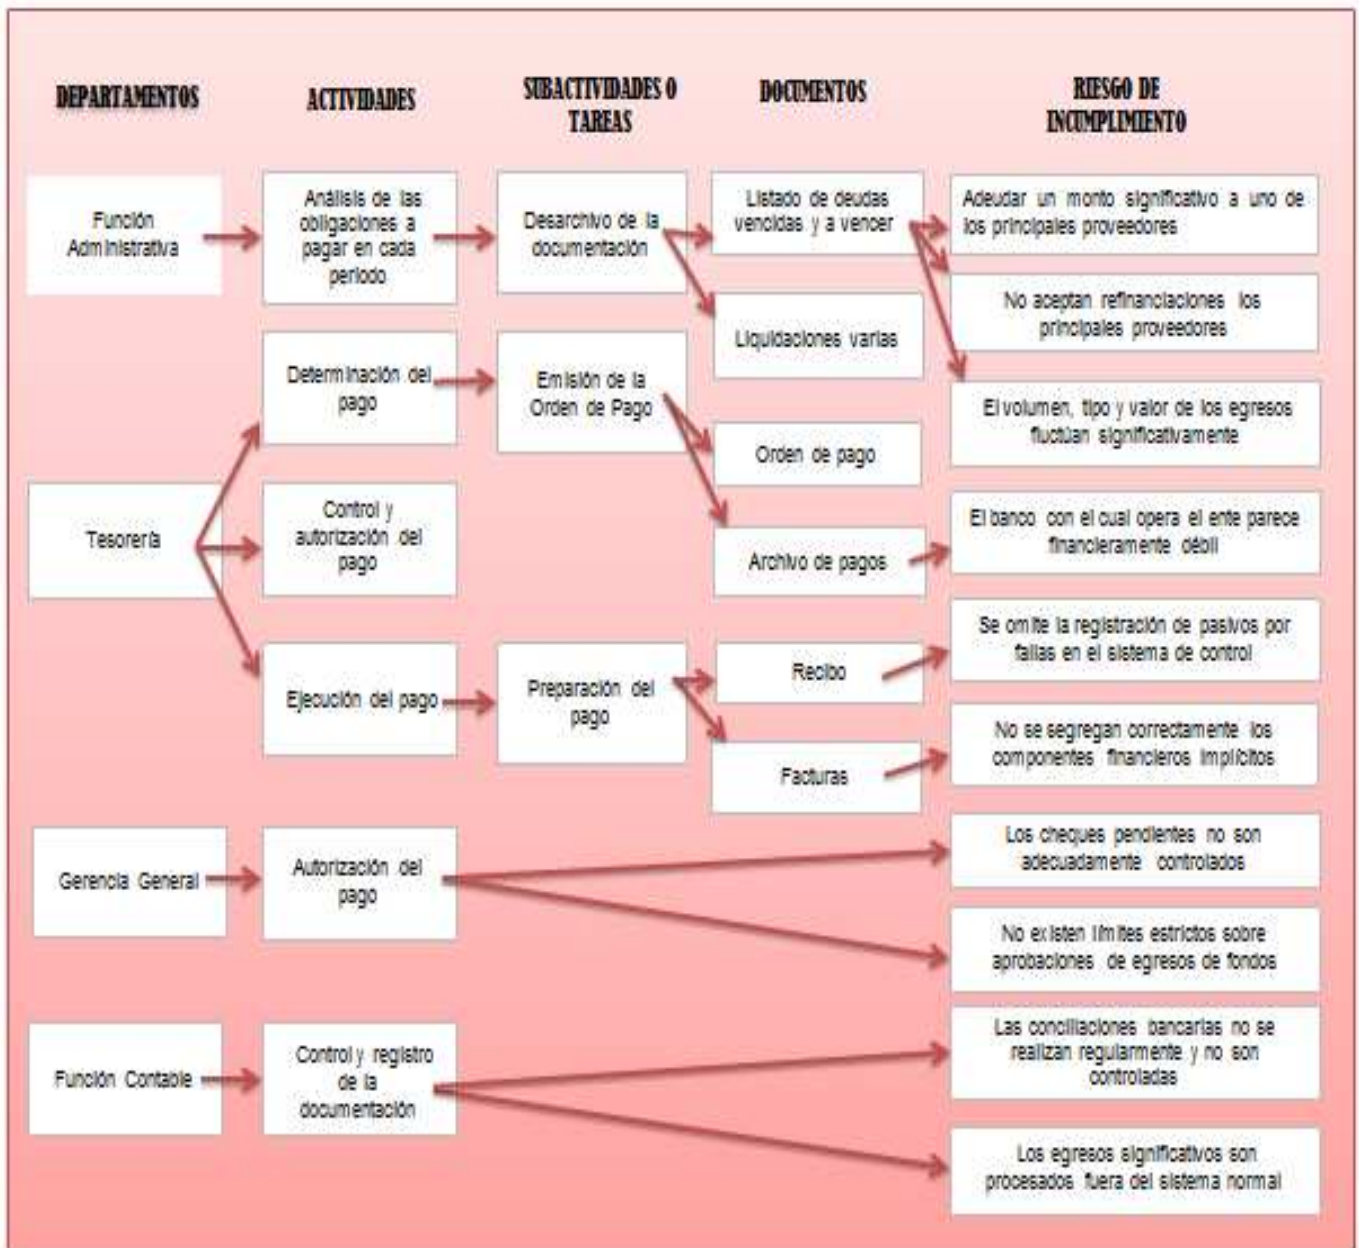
DEPARTAMENTOS

ACTIVIDADES

SUBACTIVIDADES O TAREAS

DOCUMENTOS

RIESGO DE INCUMPLIMIENTO

Función Administrativa

Análisis de las obligaciones a pagar en cada período

Desarchivo de la documentación

Listado de deudas vencidas y a vencer

Adeudar un monto significativo a uno de los principales proveedores

No aceptan refinanciaciones los principales proveedores

Liquidaciones varias

Determinación del pago

Emisión de la Orden de Pago

El volumen, tipo y valor de los egresos fluctúan significativamente

Orden de pago

Tesorería

Control y autorización del pago

El banco con el cual opera el ente parece financieramente débil

Archivo de pagos

Se omite la registración de pasivos por fallas en el sistema de control

Ejecución del pago

Preparación del pago

Recibo

No se segregan correctamente los componentes financieros implícitos

Facturas

Gerencia General

Autorización del pago

Los cheques pendientes no son adecuadamente controlados

No existen límites estrictos sobre aprobaciones de egresos de fondos

Función Contable

Control y registro de la documentación

Las conciliaciones bancarias no se realizan regularmente y no son controladas

Los egresos significativos son procesados fuera del sistema normal